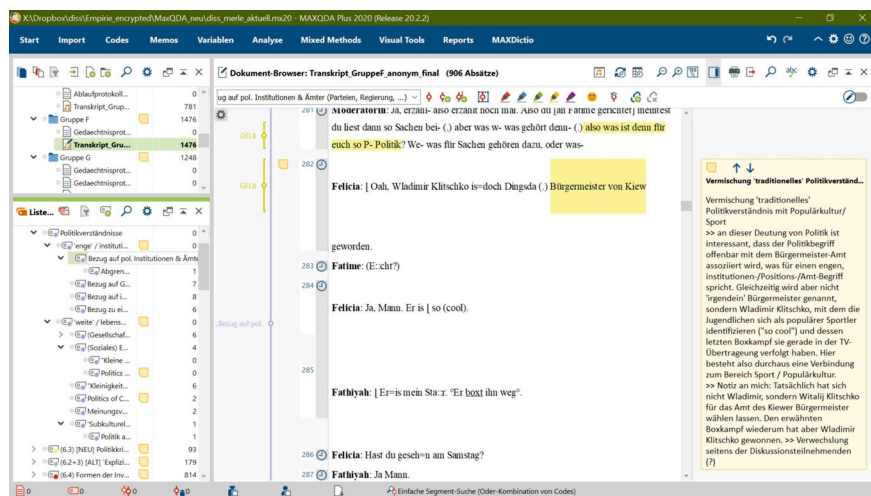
X:\Dropbox\diss\Empirie_encrypted\MaxQDA_neu\diss_merle_aktuell.mx20 - MAXQDA Plus 2020 (Release 20.2.2)

Start Import Codes Memos Variablen Analyse Mixed Methods Visual Tools Reports MAXDictio

| | |
|---|---|
| Ablaufprotokoll... | 0 |
| Transkript_Grup... | 781 |
| Gruppe F | 1476 |
| Gedaechtnisprot... | 0 |
| Transkript_Gru... | 1476 |
| Gruppe G | 1248 |
| Gedaechtnisprot... | 0 |
| Gedaechtnisprot... | 0 |

Liste...

| | |
|---|---|
| Politikverständnisse | 0 |
| 'enge' / instituti... | 0 |
| Bezug auf pol. Institutionen & Ämte | 2 |
| Abgren... | 1 |
| Bezug auf G... | 7 |
| Bezug auf i... | 8 |
| Bezug zu ei... | 6 |
| 'weite' / lebens... | 0 |
| (Gesellschaf... | 6 |
| (Soziales) E... | 4 |
| "Kleine ... | 4 |
| Politics ... | 0 |
| "Kleinigkeit... | 6 |
| Politics of C... | 2 |
| Meinungsv... | 2 |
| 'Subkulturel... | 0 |
| Politik a... | 1 |
| (6.3) [NEU] Politikkri... | 93 |
| (6.2+3) [ALT] 'Expliz... | 179 |
| (6.4) Formen der Inv... | 814 |

Dokument-Browser: Transkript_GruppeF_anonym_final (906 Absätze)

ug auf pol. Institutionen & Ämter (Parteien, Regierung, ...)

GELB

281 Moderatorin: Ja, erzähl- also erzählt noch mal. Also du [an Fatime gerichtet] meintest du liest dann so Sachen bei- (.) aber was w- was gehört denn- (.) also was ist denn für euch so P- Politik? We- Was für Sachen gehören dazu, oder was-

GELB

282 Felicia: ⌊ Oah, Wladimir Klitschko is=doch Dingsda (.) Bürgermeister von Kiew geworden.

283 Fatime: (E::cht?)

284 Felicia: Ja, Mann. Er is ⌊ so (cool).

Bezug auf pol.

285 Fathiyah: ⌊ Er=is mein Sta::r. °Er boxt ihn weg°.

286 Felicia: Hast du geseh=n am Samstag?

287 Fathiyah: Ja Mann.

Vermischung 'traditionelles' Politikverständ...

Vermischung 'traditionelles' Politikverständnis mit Populärkultur/ Sport
>> an dieser Deutung von Politik ist interessant, dass der Politikbegriff offenbar mit dem Bürgermeister-Amt assoziiert wird, was für einen engen, institutionen-/Positions-/Amt-Begriff spricht. Gleichzeitig wird aber nicht 'irgendein' Bürgermeister genannt, sondern Wladimir Klitschko, mit dem die Jugendlichen sich als populärer Sportler identifizieren ("so cool") und dessen letzten Boxkampf sie gerade in der TV-Übertragung verfolgt haben. Hier besteht also durchaus eine Verbindung zum Bereich Sport / Populärkultur.
>> Notiz an mich: Tatsächlich hat sich nicht Wladimir, sondern Witalij Klitschko für das Amt des Kiewer Bürgermeister wählen lassen. Den erwähnten Boxkampf wiederum hat aber Wladimir Klitschko gewonnen. >> Verwechslung seitens der Diskussionsteilnehmenden (?)

0 0 0 0

Einfache Segment-Suche (Oder-Kombination von Codes)